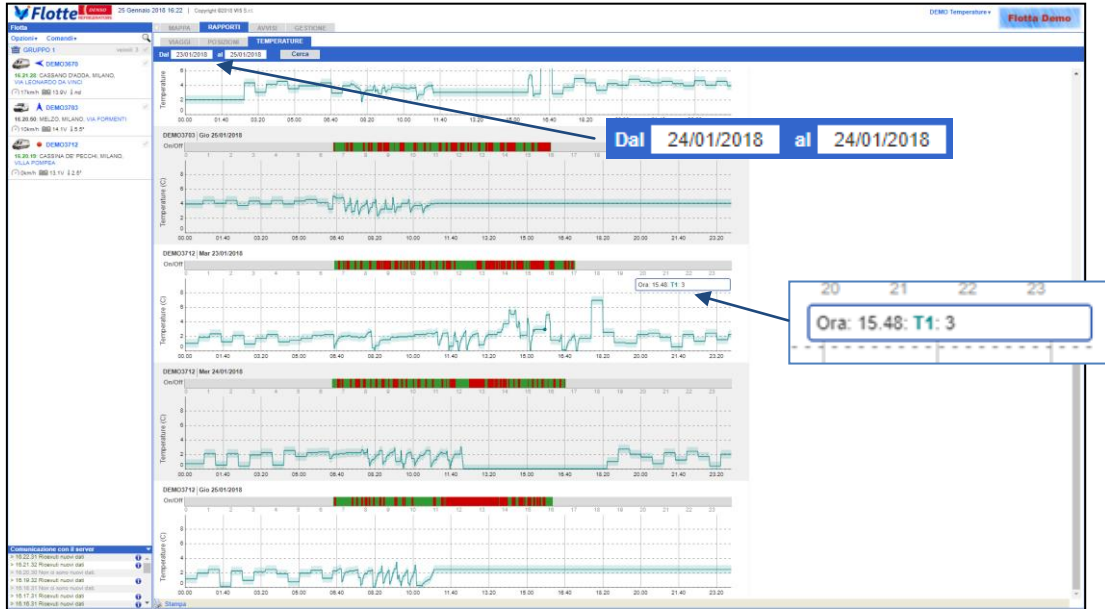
Flotte 25 Gennaio 2018 16:22 | Copyright ©2018 WS S.r.l.

MAPPA RAPPORTI AVVISI GESTIONE

DEMO Temperature ▾ Flotta Demo

Flotta

Opzioni▾ Comandi▾

GRUPPO 1

DEMO3670
16.21.20 CASSANO D'ADDA, MILANO, VIA LEONARDO DA VINCI
17km/h 13.9V 2.4d

DEMO3703
16.20.50 MELZO, MILANO, VIA FORMENTI
10km/h 14.1V 5.5°

DEMO3712
16.20.19 CASSINA DE' PECCHI, MILANO, VILLA POMPEA
0km/h 13.1V 2.5°

VIAGGI POSIZIONI TEMPERATURE

Dal 23/01/2018 al 25/01/2018 Cerca

Dal 24/01/2018 al 24/01/2018

DEMO3703 | Gio 25/01/2018

On/Off

Temperature (C)

00.00 01.40 03.20 05.00 06.40 08.20 10.00 11.40 13.20 15.00 16.40 18.20 20.00 21.40 23.20

DEMO3712 | Mar 23/01/2018

Ora: 15.48: T1: 3

20 21 22 23

Ora: 15.48: T1: 3

DEMO3712 | Mer 24/01/2018

DEMO3712 | Gio 25/01/2018

Comunicazione con il server

16.22.31 Ricevuti nuovi dati
16.21.32 Ricevuti nuovi dati
16.20.30 Non ci sono nuovi dati
16.19.32 Ricevuti nuovi dati
16.18.31 Non ci sono nuovi dati
16.17.31 Ricevuti nuovi dati
16.16.31 Ricevuti nuovi dati

Stampa